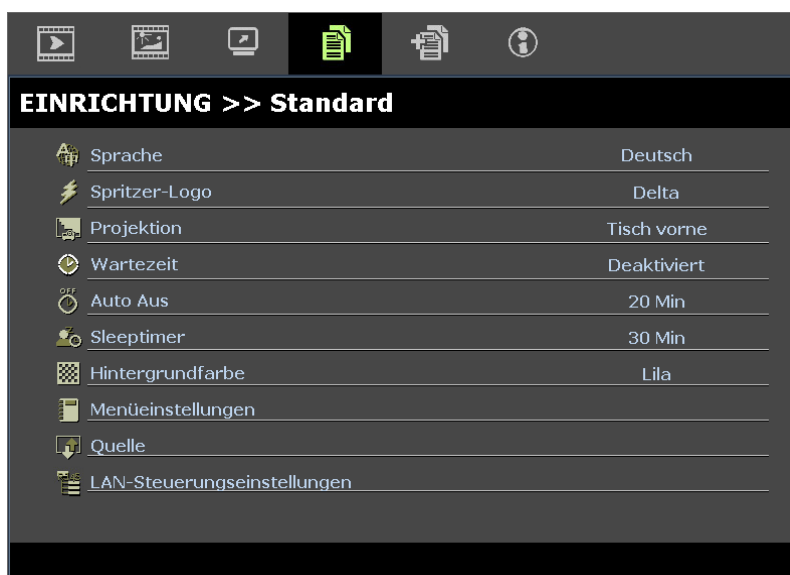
EINRICHTUNG >> Standard

| | |
|---|---|
| Sprache | Deutsch |
| Spritzer-Logo | Delta |
| Projektion | Tisch vorne |
| Wartezeit | Deaktiviert |
| Auto Aus | 20 Min |
| Sleeptimer | 30 Min |
| Hintergrundfarbe | Lila |
| Menüeinstellungen | |
| Quelle | |
| LAN-Steuerungseinstellungen | |